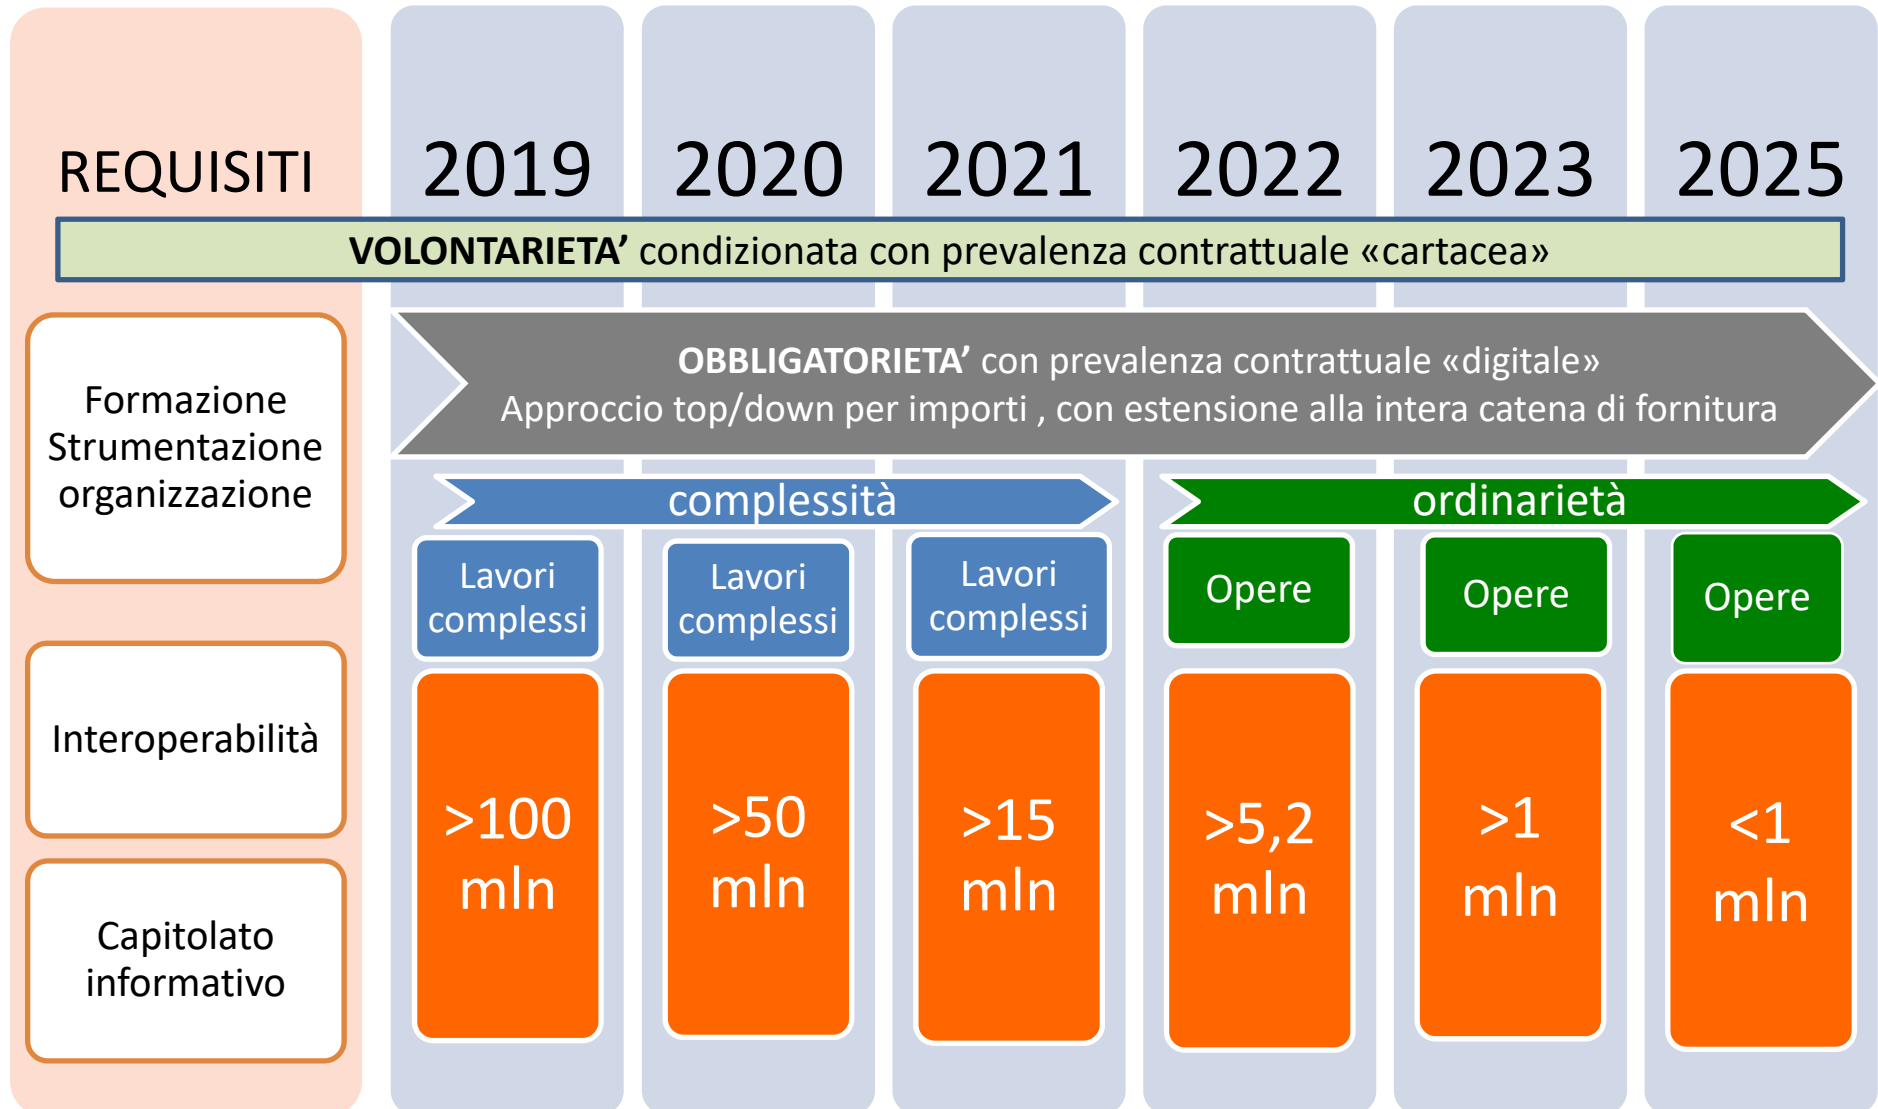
REQUISITI

2019 2020 2021 2022 2023 2025

VOLONTARIETA' condizionata con prevalenza contrattuale «cartacea»

Formazione Strumentazione organizzazione

OBBLIGATORIETA' con prevalenza contrattuale «digitale»
Approccio top/down per importi , con estensione alla intera catena di fornitura

complessità

ordinarietà

Lavori complessi

Lavori complessi

Lavori complessi

Opere

Opere

Opere

Interoperabilità

Capitolato informativo

>100 mln

>50 mln

>15 mln

>5,2 mln

>1 mln

<1 mln